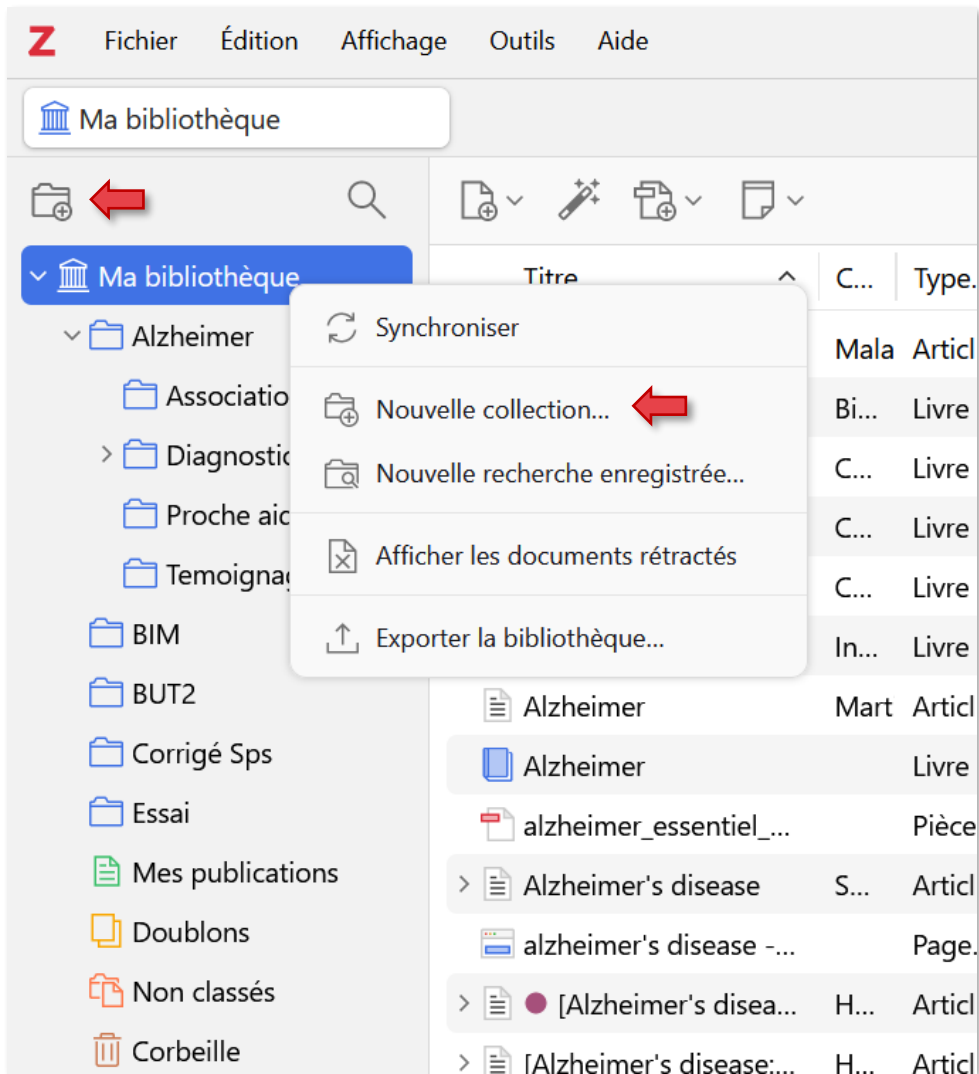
Z Fichier Édition Affichage Outils Aide

Ma bibliothèque

Ma bibliothèque
Alzheimer
Associatio
Diagnostic
Proche aic
Temoignag
BIM
BUT2
Corrigé Sps
Essai
Mes publications
Doublons
Non classés
Corbeille

Synchroniser
Nouvelle collection...
Nouvelle recherche enregistrée...
Afficher les documents rétractés
Exporter la bibliothèque...

| Titre | C... | Type. |
|---|---|---|
| | Mala | Articl |
| | Bi... | Livre |
| | C... | Livre |
| | C... | Livre |
| | C... | Livre |
| | In... | Livre |
| Alzheimer | Mart | Articl |
| Alzheimer | | Livre |
| alzheimer_essentiel_... | | Pièce |
| Alzheimer's disease | S... | Articl |
| alzheimer's disease -... | | Page. |
| [Alzheimer's disea... | H... | Articl |
| [Alzheimer's disease:... | H... | Articl |